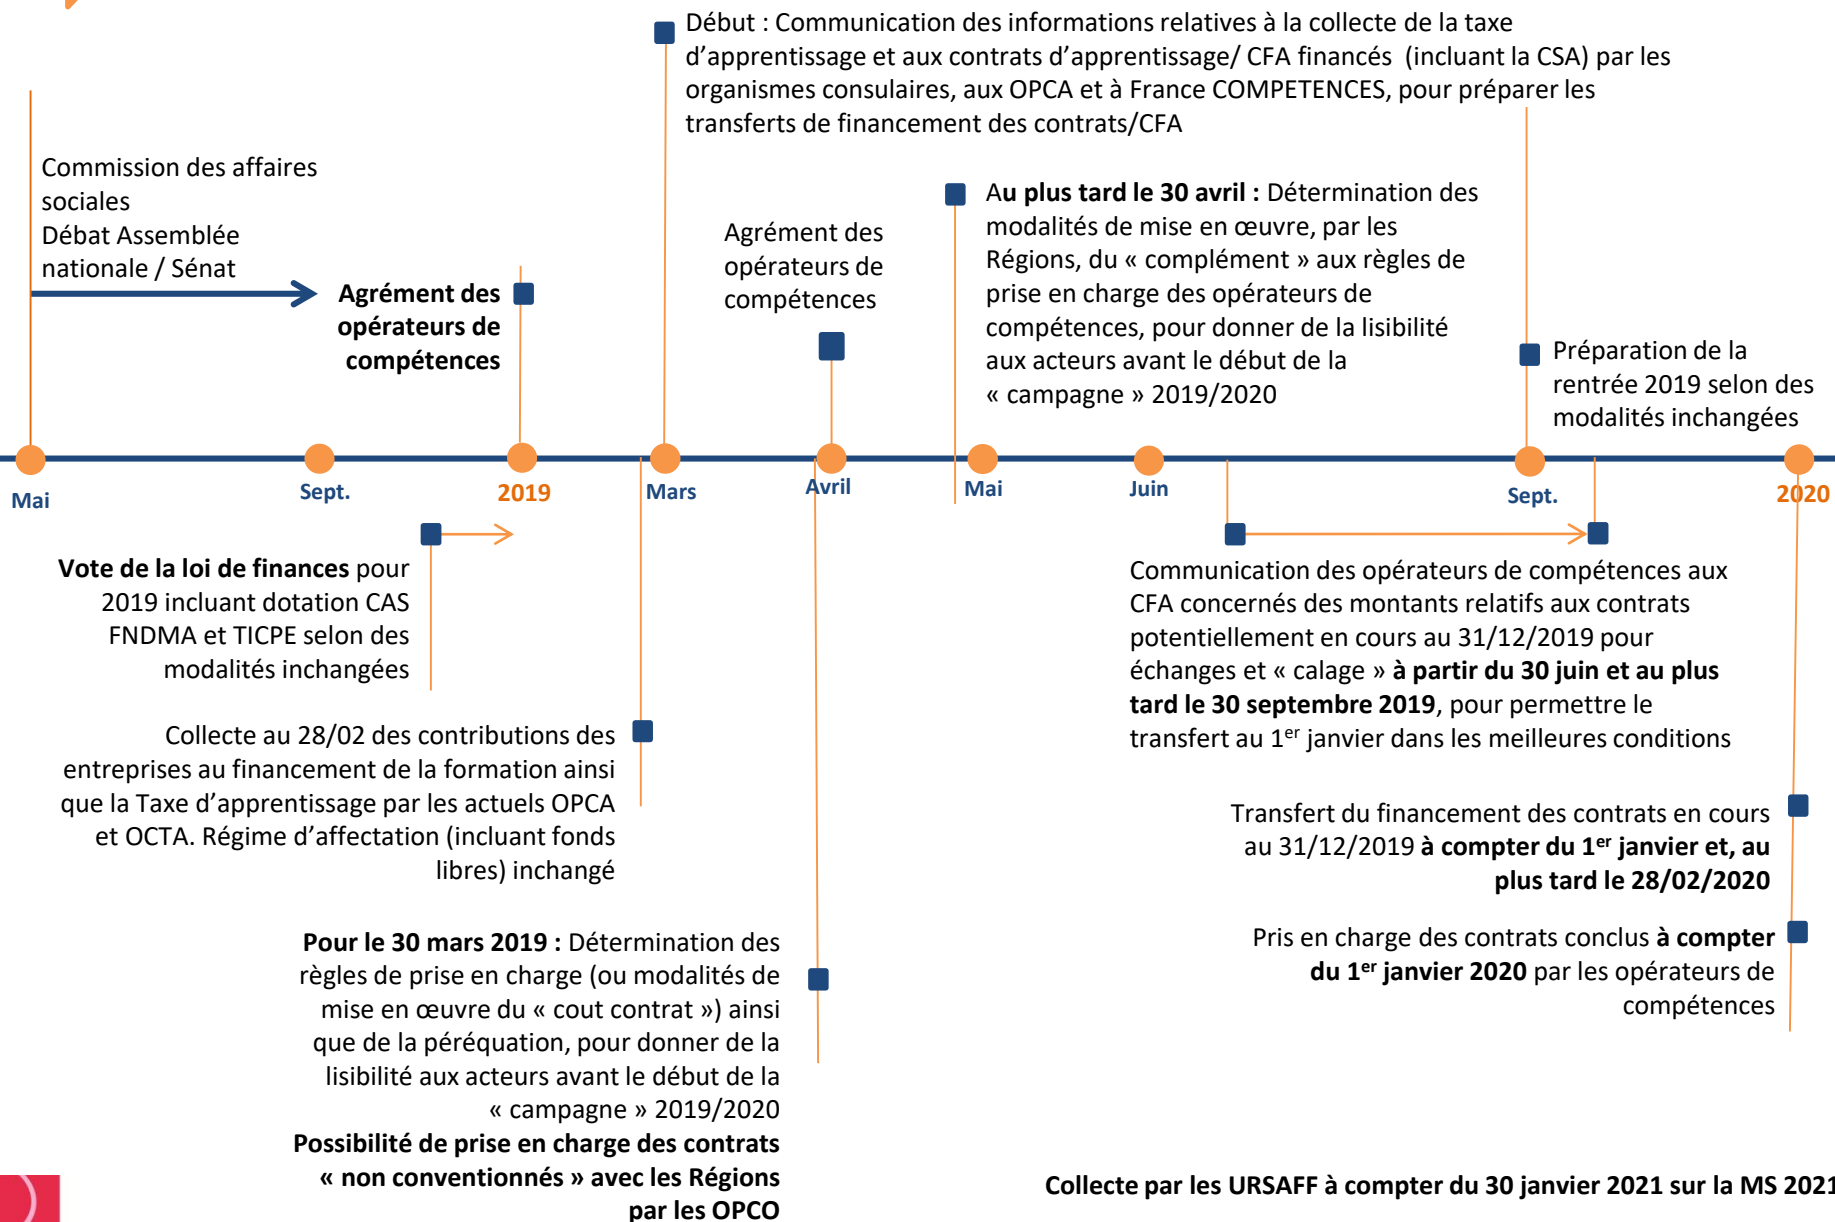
Début : Communication des informations relatives à la collecte de la taxe d'apprentissage et aux contrats d'apprentissage/ CFA financés (incluant la CSA) par les organismes consulaires, aux OPCA et à France COMPETENCES, pour préparer les transferts de financement des contrats/CFA

Commission des affaires sociales
Débat Assemblée nationale / Sénat

**Agrément des opérateurs de compétences**

Agrément des opérateurs de compétences

**Au plus tard le 30 avril :** Détermination des modalités de mise en œuvre, par les Régions, du « complément » aux règles de prise en charge des opérateurs de compétences, pour donner de la lisibilité aux acteurs avant le début de la « campagne » 2019/2020

Préparation de la rentrée 2019 selon des modalités inchangées

Mai Sept. 2019 Mars Avril Mai Juin Sept. 2020

**Vote de la loi de finances** pour 2019 incluant dotation CAS FNDMA et TICPE selon des modalités inchangées

Collecte au 28/02 des contributions des entreprises au financement de la formation ainsi que la Taxe d'apprentissage par les actuels OPCA et OCTA. Régime d'affectation (incluant fonds libres) inchangé

**Pour le 30 mars 2019 :** Détermination des règles de prise en charge (ou modalités de mise en œuvre du « cout contrat ») ainsi que de la péréquation, pour donner de la lisibilité aux acteurs avant le début de la « campagne » 2019/2020
**Possibilité de prise en charge des contrats « non conventionnés » avec les Régions par les OPCO**

Communication des opérateurs de compétences aux CFA concernés des montants relatifs aux contrats potentiellement en cours au 31/12/2019 pour échanges et « calage » **à partir du 30 juin et au plus tard le 30 septembre 2019**, pour permettre le transfert au 1$^{er}$ janvier dans les meilleures conditions

Transfert du financement des contrats en cours au 31/12/2019 **à compter du 1$^{er}$ janvier et, au plus tard le 28/02/2020**

Pris en charge des contrats conclus **à compter du 1$^{er}$ janvier 2020** par les opérateurs de compétences

**Collecte par les URSAFF à compter du 30 janvier 2021 sur la MS 2021**